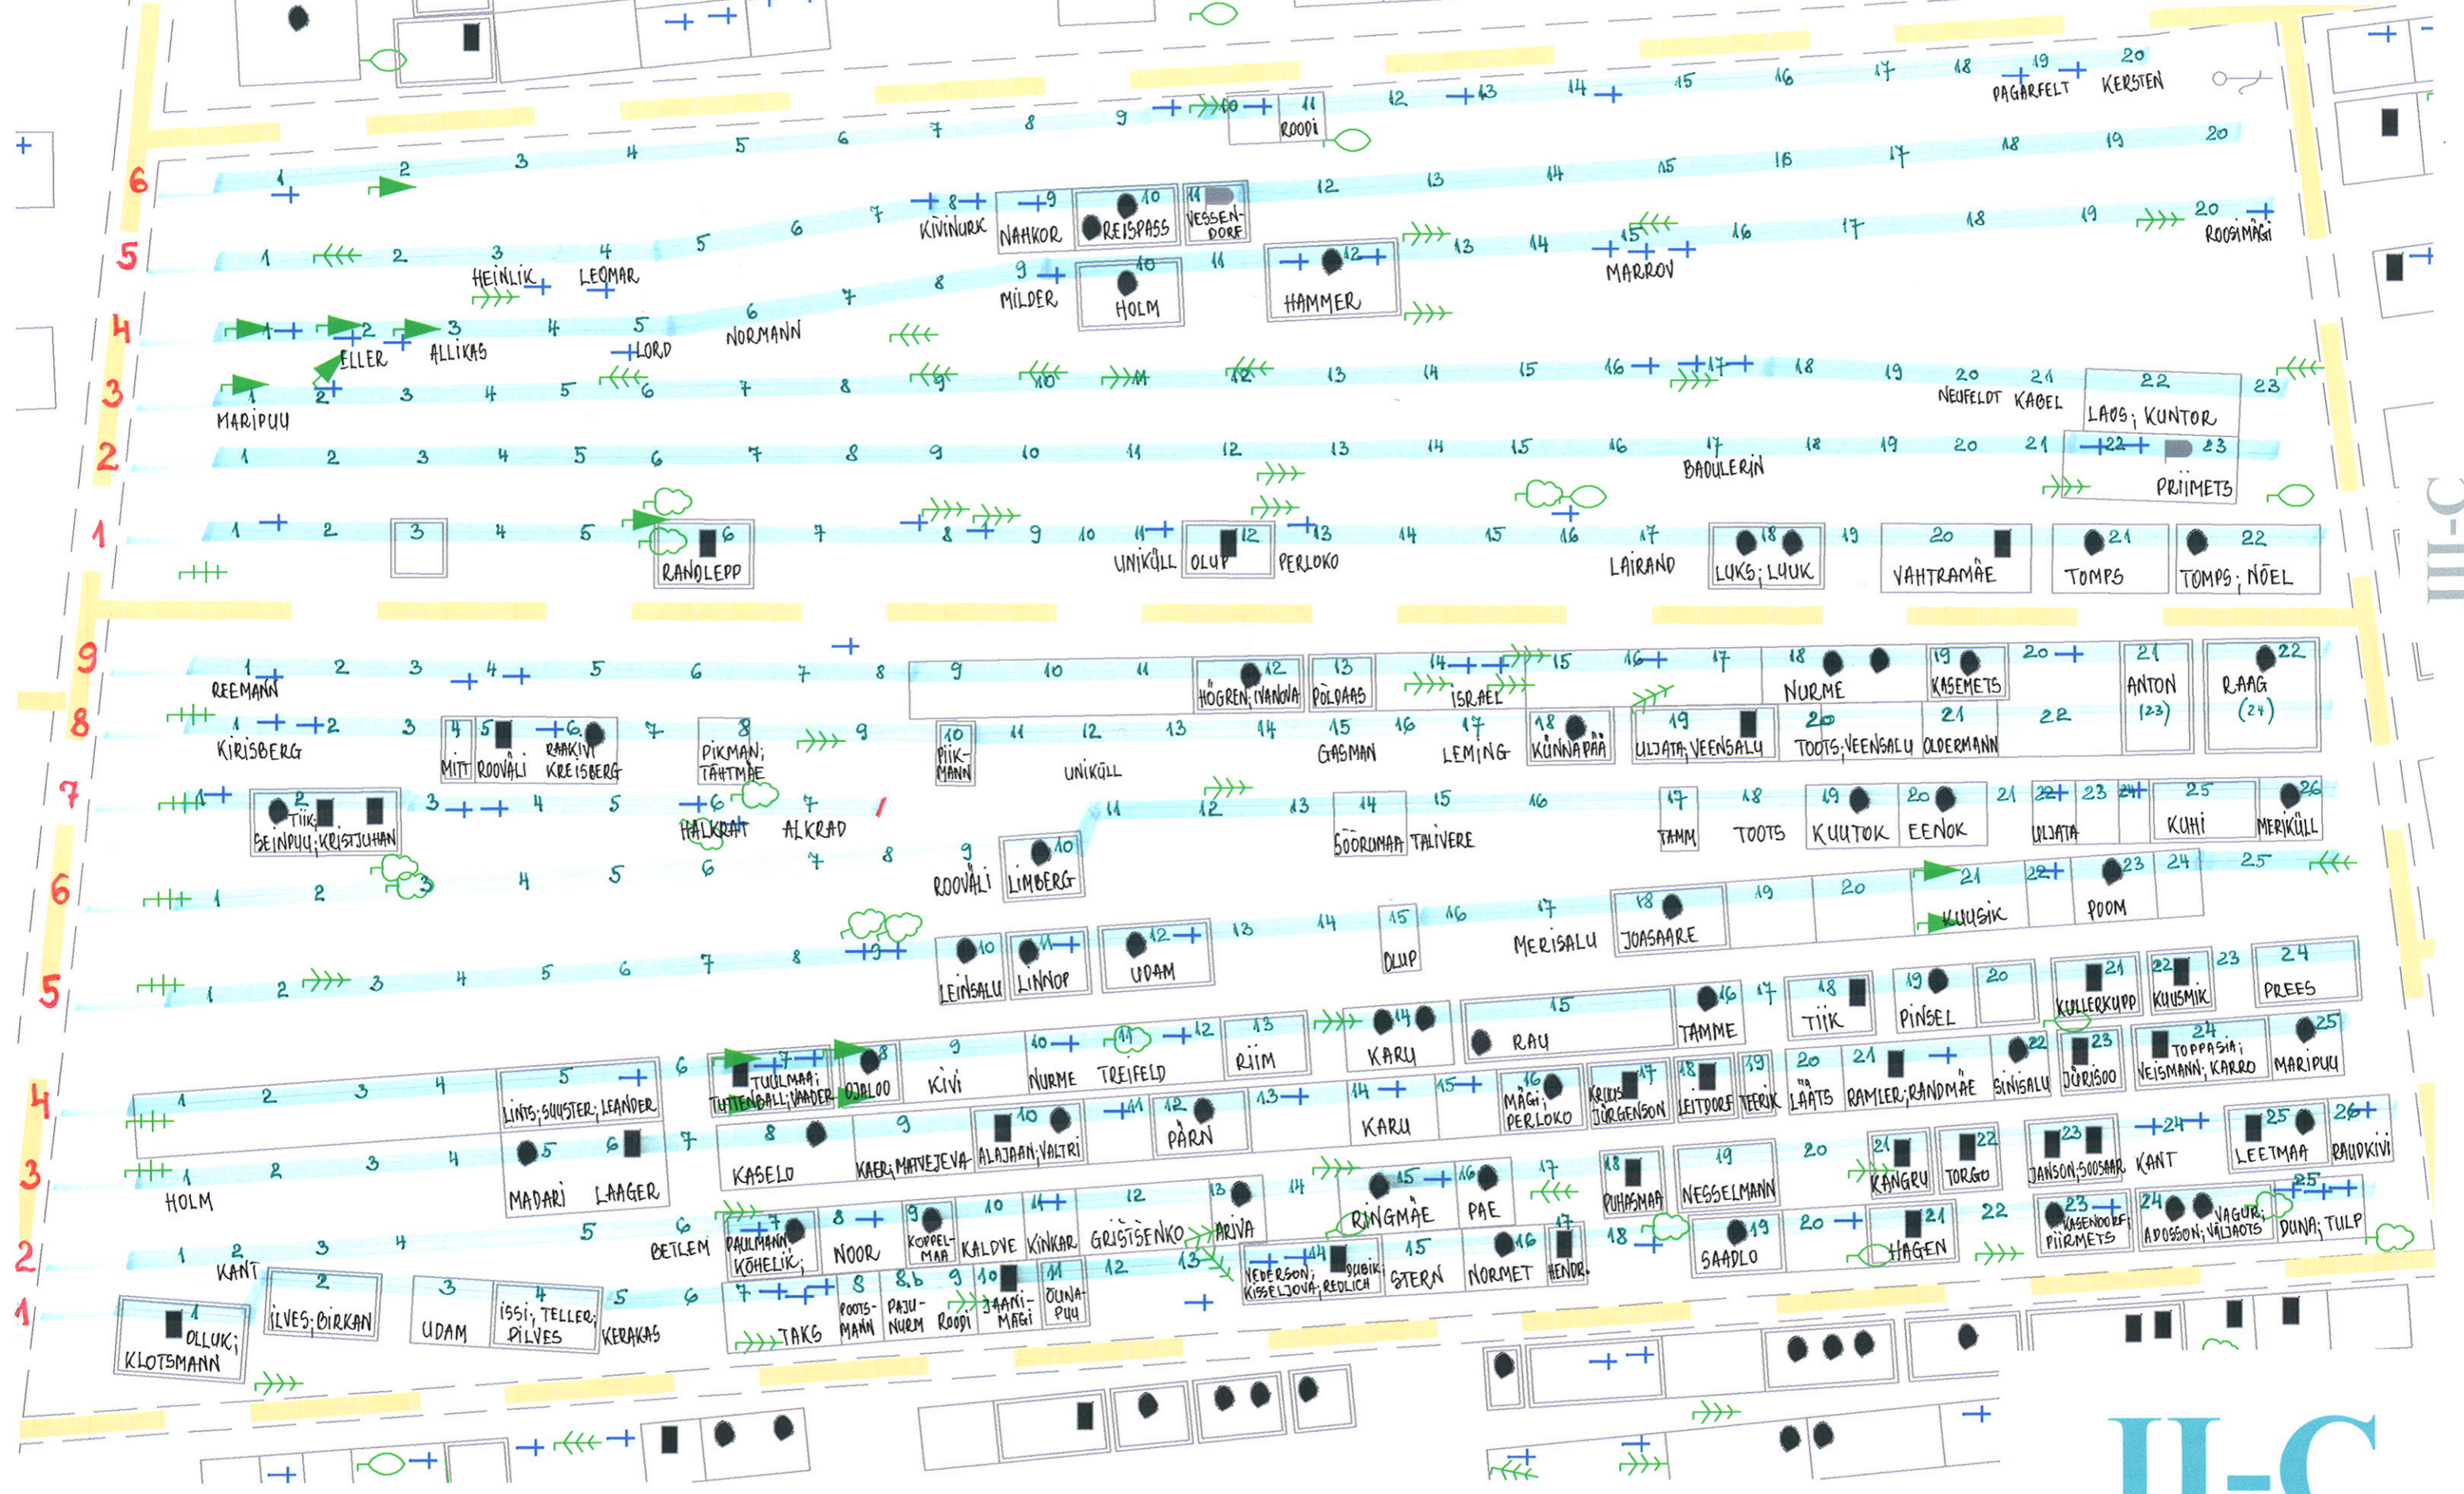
19 20
PAGARFELT KERSTEN
9 10 11 12 13 14 15 16 17 18
ROODI
6 7 8
1 2 3 4 5 6 7 8 9 10 11 12 13 14 15 16 17 18 19 20
6
5
KIVINURK NAHKOR REISPASS VESSENDORF
1 2 3 4 5 6 7 8 9 10 11 12 13 14 15 16 17 18 19 20
HEINLIK LEOMAR MARROV ROOSIMÄGI
MILDER HOLM HAMMER
4
1 2 3 4 5 6 7 8 9 10 11 12
ELLER ALLIKAS LORD NORMANN
3
1 2 3 4 5 6 7 8 9 10 11 12 13 14 15 16 17 18 19 20 21 22 23
MARIPUU NEUFELDT KABEL LAOS; KUNTOR
2
1 2 3 4 5 6 7 8 9 10 11 12 13 14 15 16 17 18 19 20 21 22 23
BAOULERIN PRIIMETS
1
1 2 3 4 5 6 7 8 9 10 11 12 13 14 15 16 17 18 19 20 21 22
RANDLEPP UNIKÜLL OLUP PERLOKO LAIRAND LUKS; LUUK VAHTRAMÄE TOMPS TOMPS; NÕEL
II-C
9
1 2 3 4 5 6 7 8 9 10 11 12 13 14 15 16 17 18 19 20 21 22
REEMANN HÖGREN; IVANOVA PÕLDAAS ISRAEL NURME KASEMETS ANTON (23) RAAG (24)
8
1 2 3 4 5 6 7 8 9 10 11 12 13 14 15 16 17 18 19 20 21 22
KIRISBERG MITT ROOVÄLI RAAKIVI KREISBERG PIKMAN; TÄHTMÄE PIIK-MANN UNIKÜLL GASMAN LEMING KÜNNAPÄÄ ULJATA; VEENSALU TOOTS; VEENSALU OLDERMANN
7
1 2 3 4 5 6 7 11 12 13 14 15 16 17 18 19 20 21 22 23 24 25 26
TIIK; SEINPUU; KRISTJUHAN HALKRAT ALKRAD SÖÖRUMAA TALIVERE TAMM TOOTS KUUTOK EENOK ULJATA KUHI MERIKÜLL
6
1 2 3 4 5 6 7 8 9 10 21 22 23 24 25
ROOVÄLI LIMBERG KUUSIK POOM
5
1 2 3 4 5 6 7 8 9 10 11 12 13 14 15 16 17 18 19 20 21 22 23 24
LEINSALU LINNOP UDAM OLUP MERISALU JOASAARE KULLERKUPP KUUSMIK PREES
4
1 2 3 4 5 6 7 8 9 10 11 12 13 14 15 16 17 18 19 20 21 22 23 24 25
LINTS; SUUSTER; LEANDER TUULMAA; TUTTENBALL; VAADER OJALOO KIVI NURME TREIFELD RIIM KARU RAU TAMME TIIK PINSEL LÄÄTS RAMLER; RANDMÄE SINISALU JÜRISOO TOPPASIA; VEISMANN; KARRO MARIPUU
3
1 2 3 4 5 6 7 8 9 10 11 12 13 14 15 16 17 18 19 20 21 22 23 24 25 26
HOLM MADARI LAAGER KASELO KAER; MATVEJEVA ALAJAAN; VALTRI PÄRN KARU MÄGI; PERLOKO KRUUS; JÜRGENSON LEITDORF TEERIK KANGRU TORGO JANSON; SOOSAAR KANT LEETMAA RAUDKIVI
2
1 2 3 4 5 6 7 8 9 10 11 12 13 14 15 16 17 18 19 20 21 22 23 24 25
KANT BETLEM PAULMANN; KÕHELIK; NOOR KOPPELMAA KALDVE KINKAR GRIŠTŠENKO ARIVA RINGMÄE PAE PUHASMAA NESSELMANN SAADLO HAGEN KASENDORF; PIIRMETS ADOSSON; VAGUR; VÄLJAOTS DUNA; TULP
1
1 2 3 4 5 6 7 8 8,b 9 10 11 12 13 14 15 16 17
OLLUK; KLOTSMANN ILVES; BIRKAN UDAM ISSI; TELLER; PILVES KERAKAS TAKS POOTSMANN PAJUNURM ROODI JAANIMÄGI OUNAPUU NEDERSON; KISSELJOVA; DUBIK; REDLICH STERN NORMET HENDR.
II-C